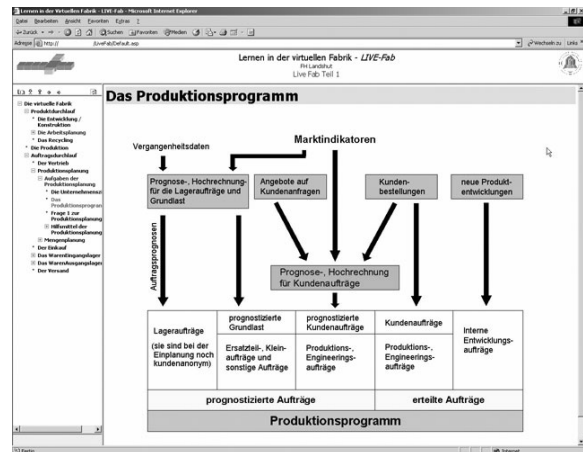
Lernen in der Virtuellen Fabrik - LIVE-Fab - Microsoft Internet Explorer

Datei Bearbeiten Ansicht Favoriten Extras ?

Zurück Suchen Favoriten Medien

Adresse http:// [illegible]/Default.asp Wechseln zu Links

Lernen in der virtuellen Fabrik - *LIVE-Fab*

FH Landshut

Live Fab Teil 1

Die virtuelle Fabrik
Produktdurchlauf
Die Entwicklung / Konstruktion
Die Arbeitsplanung
Das Recycling
Die Produktion
Auftragsdurchlauf
Der Vertrieb
Produktionsplanung
Aufgaben der Produktionsplanung
Die Unternehmens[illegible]
Das Produktionsprogr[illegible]
Frage 1 zur Produktionsplanung
Hilfsmittel der Produktionsplanung
Mengenplanung
Der Einkauf
Das Wareneingangslager
Das Warenausgangslager
Der Versand

Das Produktionsprogramm

Vergangenheitsdaten

Marktindikatoren

Prognose-, Hochrechnung für die Lageraufträge und Grundlast

Angebote auf Kundenanfragen

Kundenbestellungen

neue Produktentwicklungen

Auftragsprognosen

Prognose-, Hochrechnung für Kundenaufträge

| Lageraufträge (sie sind bei der Einplanung noch kundenanonym) | prognostizierte Grundlast Ersatzteil-, Kleinaufträge und sonstige Aufträge | prognostizierte Kundenaufträge Produktions-, Engineeringsaufträge | Kundenaufträge Produktions-, Engineeringsaufträge | Interne Entwicklungsaufträge |
|---|---|---|---|---|
| prognostizierte Aufträge | | | erteilte Aufträge | |
| Produktionsprogramm | | | | |

Fertig Internet